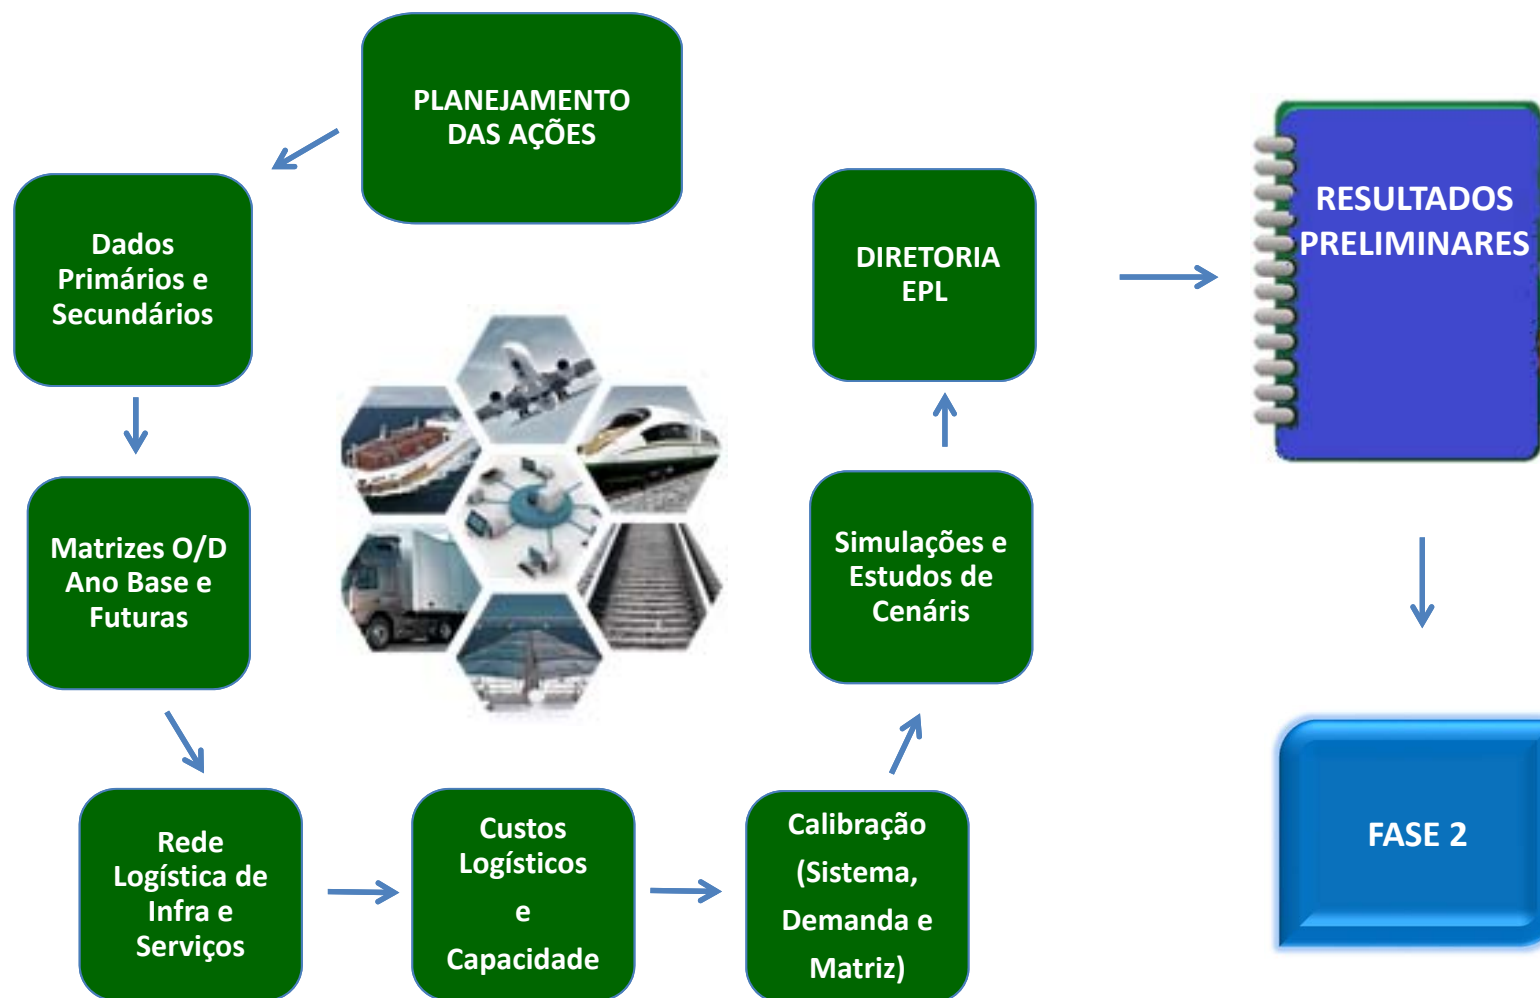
PLANEJAMENTO DAS AÇÕES

Dados Primários e Secundários

Matrizes O/D Ano Base e Futuras

Rede Logística de Infra e Serviços

Custos Logísticos e Capacidade

Calibração (Sistema, Demanda e Matriz)

Simulações e Estudos de Cenáris

DIRETORIA EPL

RESULTADOS PRELIMINARES

FASE 2